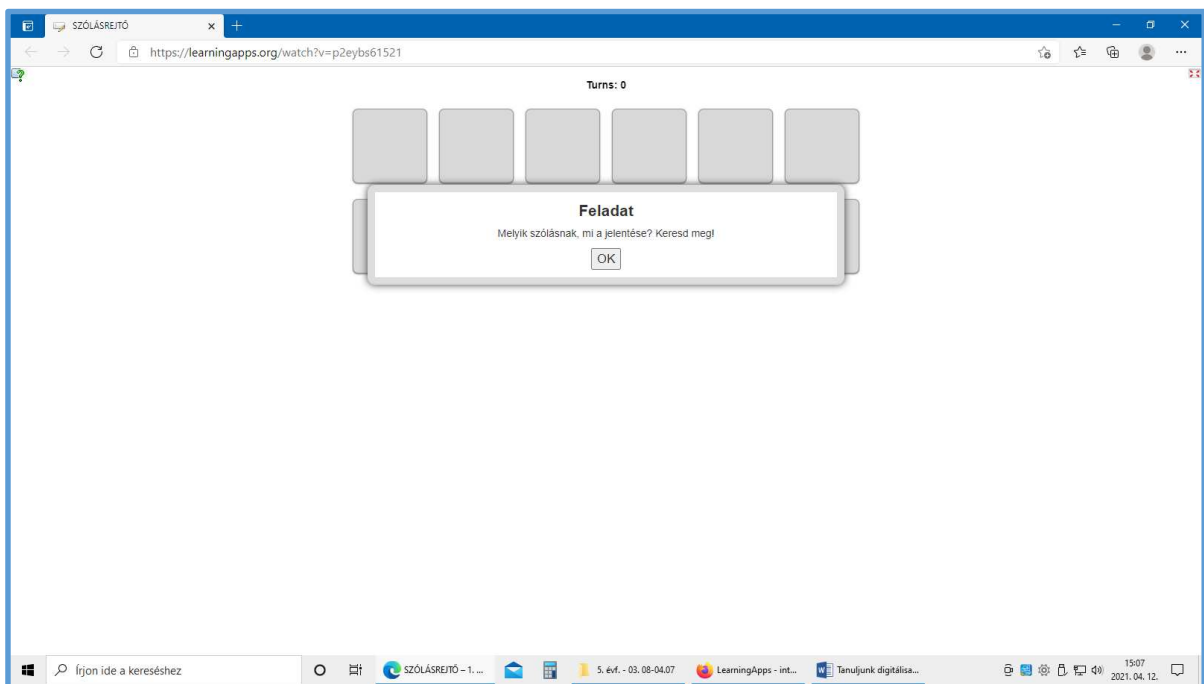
SZÓLÁSREJTŐ

https://learningapps.org/watch?v=p2eybs61521

Turns: 0

Feladat

Melyik szólásnak, mi a jelentése? Keresd meg!

OK

Írjon ide a kereséshez

SZÓLÁSREJTŐ – 1. ...

5. évf. - 03. 08-04.07

LearningApps - int...

Tanuljunk digitálisa...

15:07
2021. 04. 12.